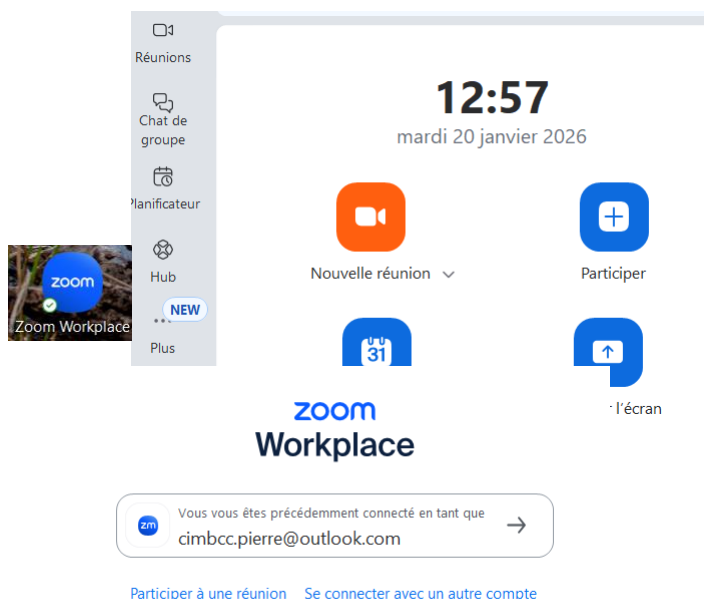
Réunions

Chat de groupe

Planificateur

Hub

NEW

Plus

zoom

Zoom Workplace

12:57

mardi 20 janvier 2026

Nouvelle réunion

Participer

31

l'écran

zoom
Workplace

zm

Vous vous êtes précédemment connecté en tant que
cimbcc.pierre@outlook.com

Participer à une réunion Se connecter avec un autre compte